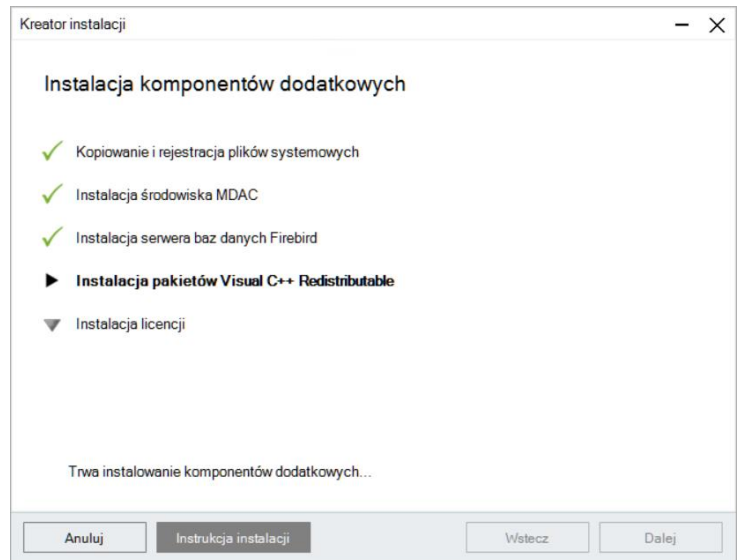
Kreator instalacji

Instalacja komponentów dodatkowych

Kopiowanie i rejestracja plików systemowych

Instalacja środowiska MDAC

Instalacja serwera baz danych Firebird

Instalacja pakietów Visual C++ Redistributable

Instalacja licencji

Trwa instalowanie komponentów dodatkowych...

Anuluj

Instrukcja instalacji

Wstecz

Dalej